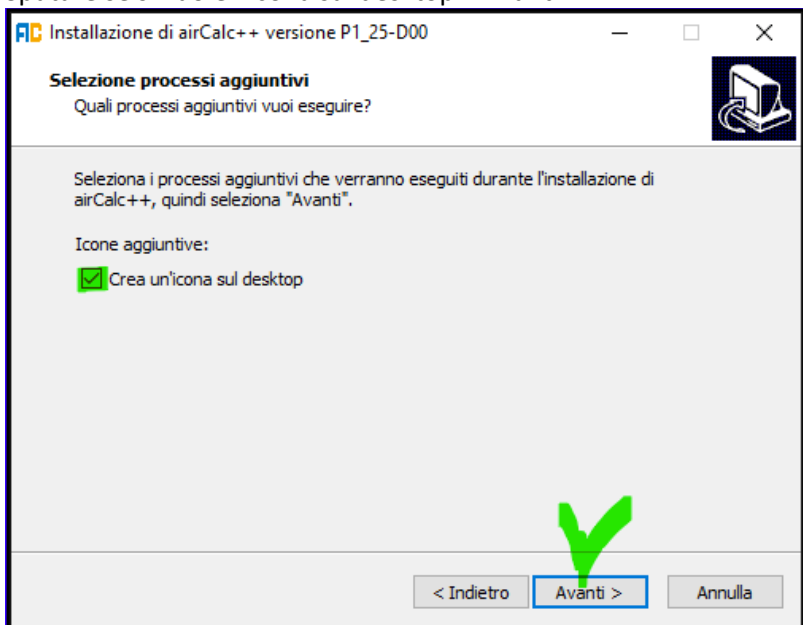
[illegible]

AC Installazione di airCalc++ versione P1_25-D00

Selezione processi aggiuntivi
Quali processi aggiuntivi vuoi eseguire?

Seleziona i processi aggiuntivi che verranno eseguiti durante l'installazione di airCalc++, quindi seleziona "Avanti".

Icone aggiuntive:

Crea un'icona sul desktop

< Indietro Avanti > Annulla